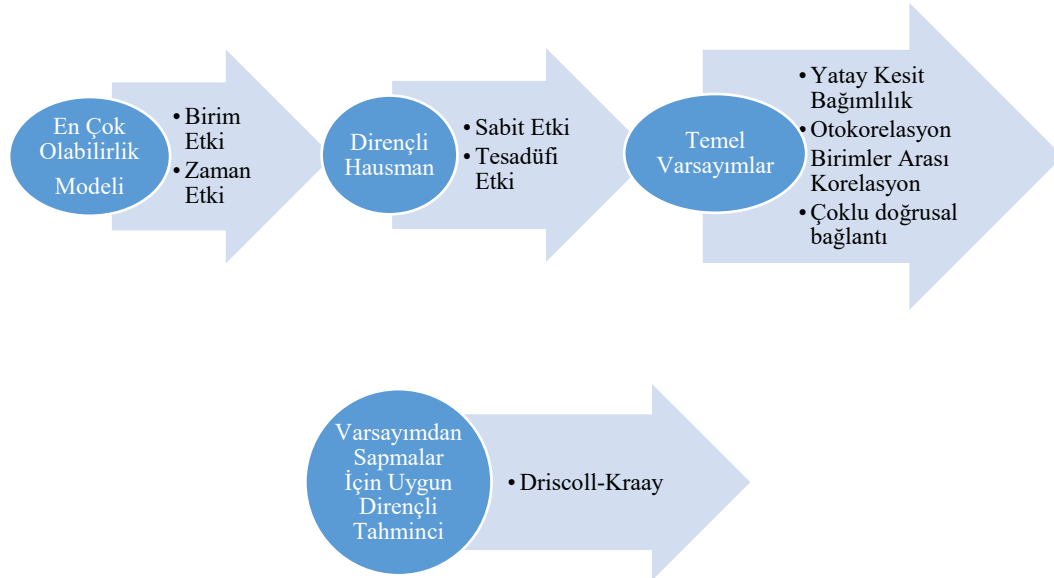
En Çok Olabilirlik Modeli

• Birim Etki
• Zaman Etki

Dirençli Hausman

• Sabit Etki
• Tesadüfi Etki

Temel Varsayımlar

• Yatay Kesit Bağımlılık
• Otokorelasyon Birimler Arası Korelasyon
• Çoklu doğrusal bağlantı

Varsayımdan Sapmalar İçin Uygun Dirençli Tahminci

• Driscoll-Kraay